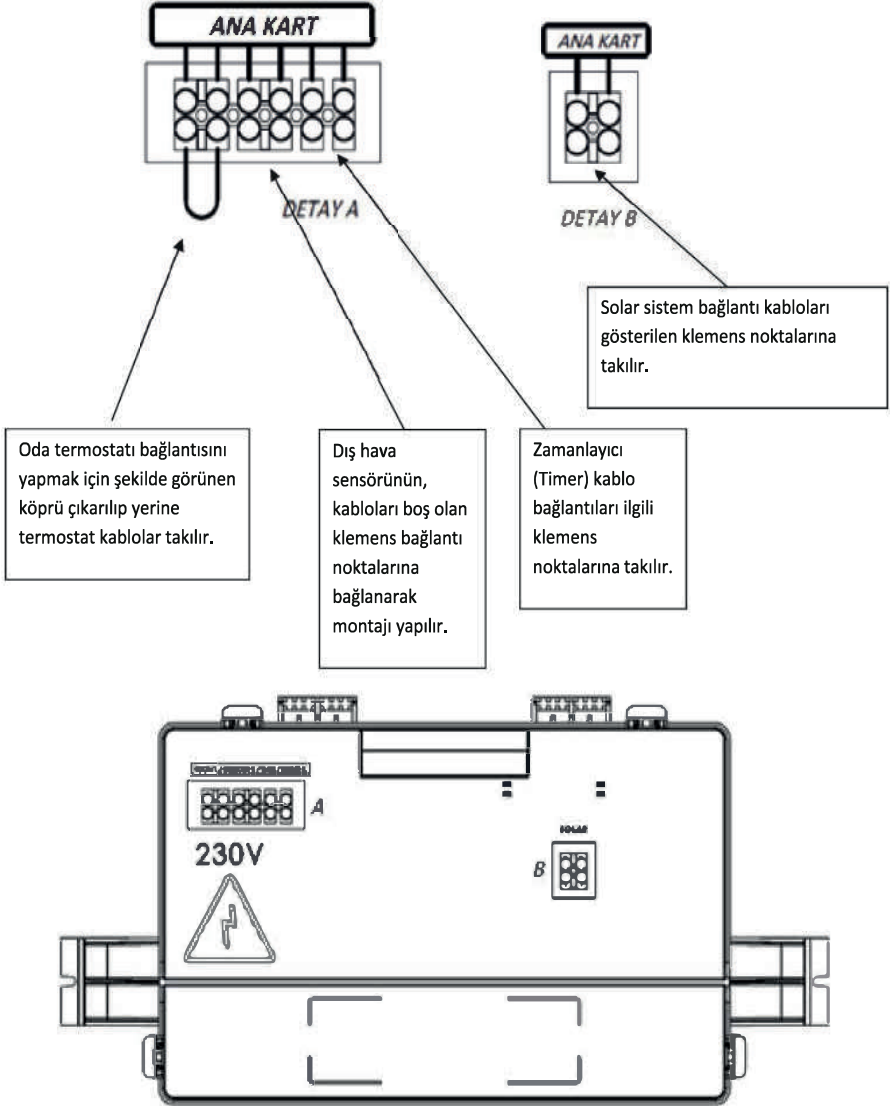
ANA KART

DETAY A

ANA KART

DETAY B

Solar sistem bağlantı kabloları gösterilen klemens noktalarına takılır.

Oda termostatı bağlantısını yapmak için şekilde görünen köprü çıkarılıp yerine termostat kablolar takılır.

Dış hava sensörünün, kabloları boş olan klemens bağlantı noktalarına bağlanarak montajı yapılır.

Zamanlayıcı (Timer) kablo bağlantıları ilgili klemens noktalarına takılır.

A

230V

SOLAR

B